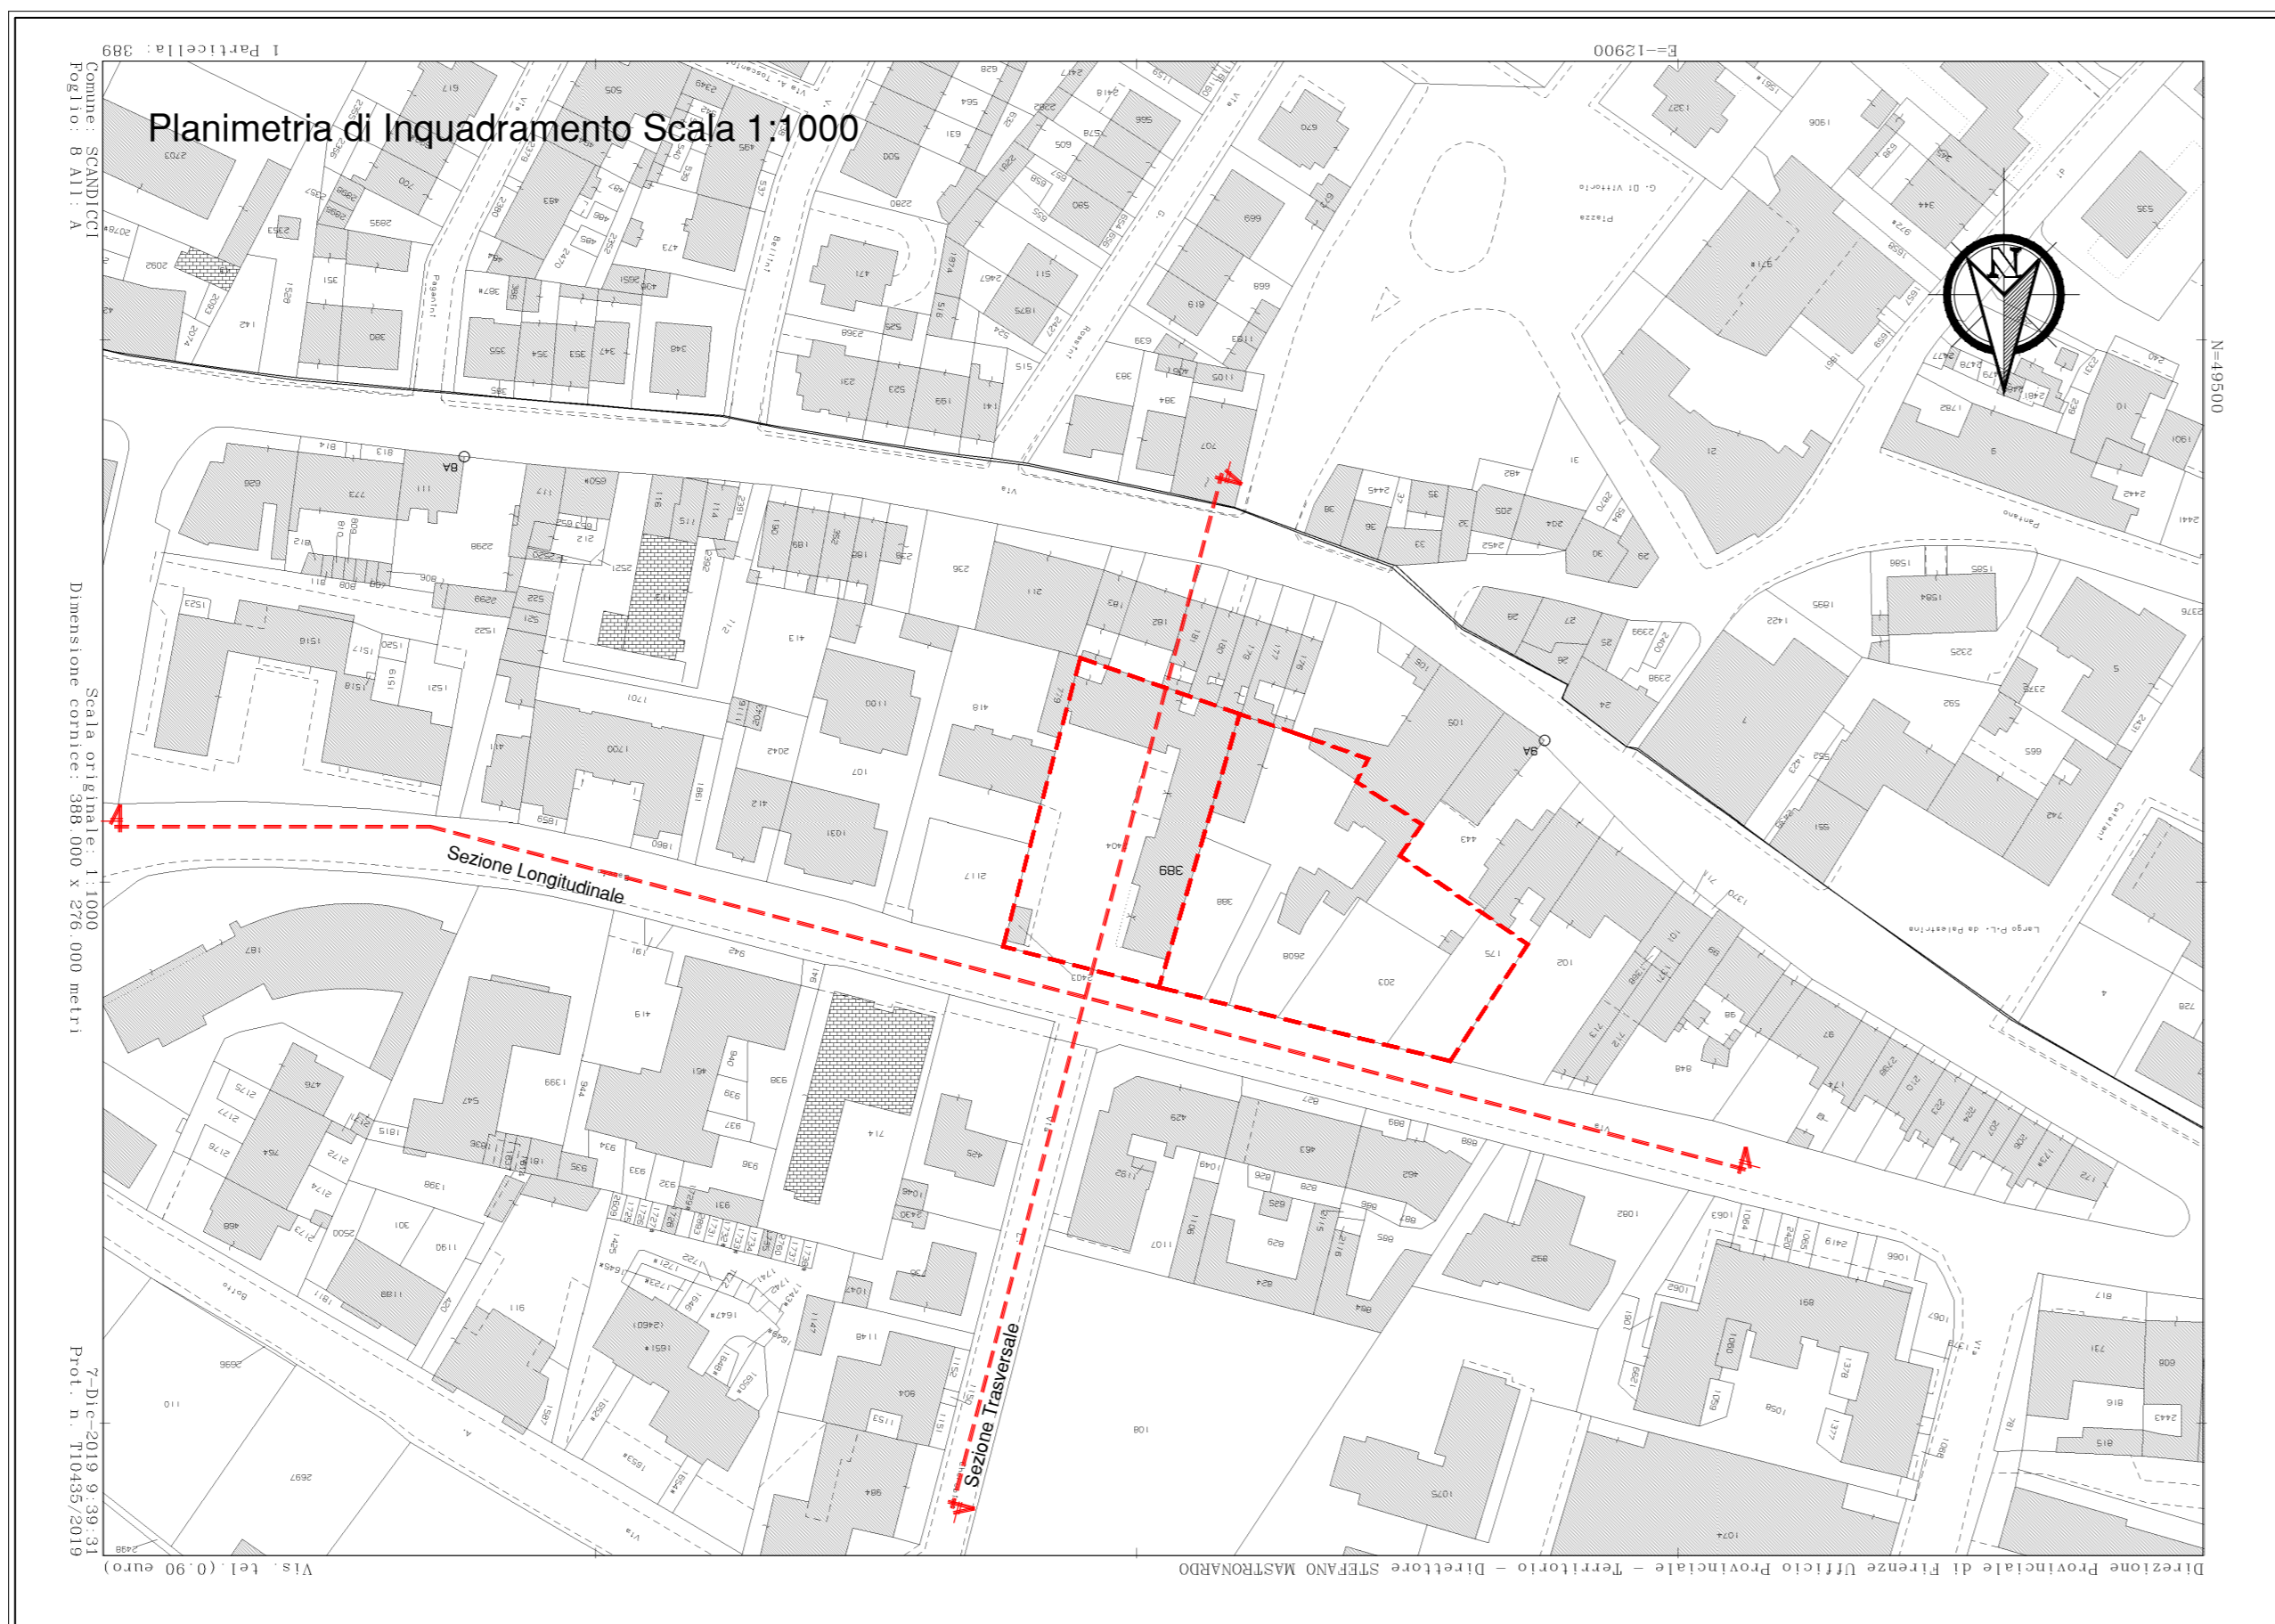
Planimetria di Inquadramento Scala 1:1000

Comune: SCANDICCI
Foglio: 8 All: A

I Particella: 389

E=-12900

N=49500

Dimensione cornice: 388.000 x 276.000 metri
Scala originale: 1:1000

7-Dic-2019 9:39:31
Prot. n. T10435/2019

Direzione Provinciale di Firenze Ufficio Provinciale - Territorio - Direttore STEFANO MASTRONARDO

Vis. tel.(0.90 euro)

Sezione Longitudinale

Sezione Trasversale

389

Piazza G. Di Vittorio

Largo P.L. da Palestrina

Via

Bellini

Paganini

Rossini